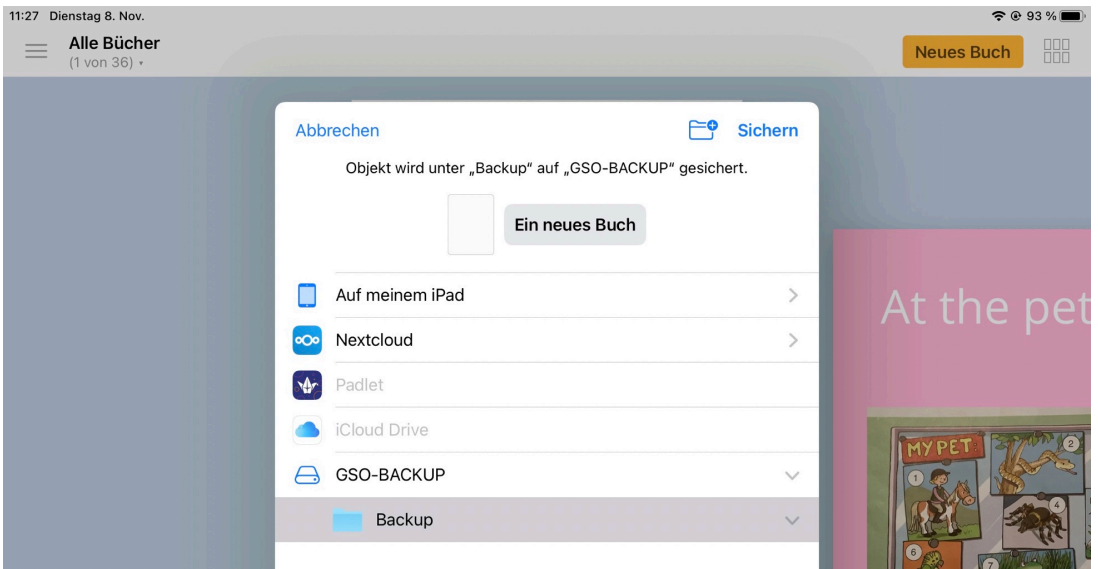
11:27 Dienstag 8. Nov.

93 %

Alle Bücher
(1 von 36)

Neues Buch

Abbrechen

Sichern

Objekt wird unter „Backup" auf „GSO-BACKUP" gesichert.

Ein neues Buch

Auf meinem iPad

Nextcloud

Padlet

iCloud Drive

GSO-BACKUP

Backup

At the pet

MY PET

1

2

6

7